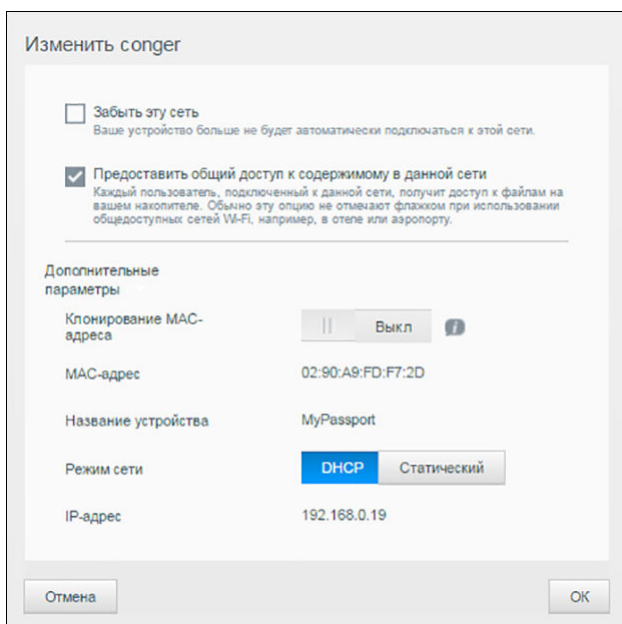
Изменить conger

Забыть эту сеть
Ваше устройство больше не будет автоматически подключаться к этой сети.

Предоставить общий доступ к содержимому в данной сети
Каждый пользователь, подключенный к данной сети, получит доступ к файлам на вашем накопителе. Обычно эту опцию не отмечают флажком при использовании общедоступных сетей Wi-Fi, например, в отеле или аэропорту.

Дополнительные параметры

Клонирование MAC-адреса
Выкл

MAC-адрес
02:90:A9:FD:F7:2D

Название устройства
MyPassport

Режим сети
DHCP
Статический

IP-адрес
192.168.0.19

Отмена
OK